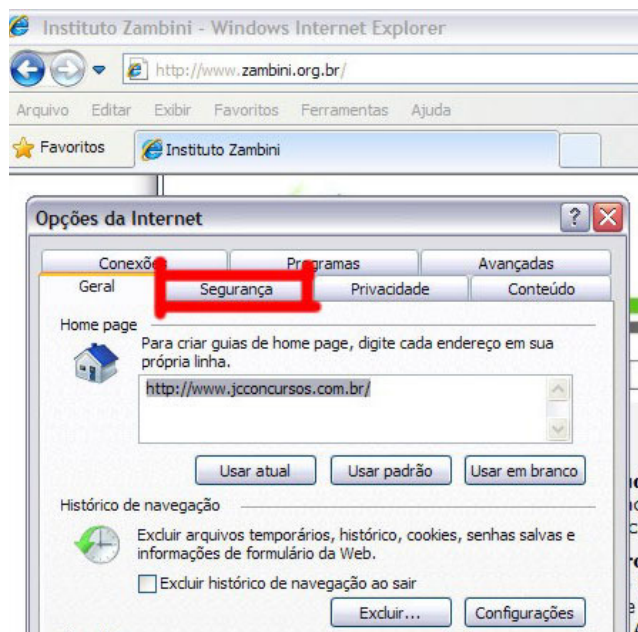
Instituto Zambini - Windows Internet Explorer

http://www.zambini.org.br/

Arquivo Editar Exibir Favoritos Ferramentas Ajuda

Favoritos Instituto Zambini

Opções da Internet

Conexõ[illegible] Programas Avançadas
Geral Segurança Privacidade Conteúdo

Home page

Para criar guias de home page, digite cada endereço em sua própria linha.

http://www.jcconcursos.com.br/

Usar atual Usar padrão Usar em branco

Histórico de navegação

Excluir arquivos temporários, histórico, cookies, senhas salvas e informações de formulário da Web.

Excluir histórico de navegação ao sair

Excluir... Configurações